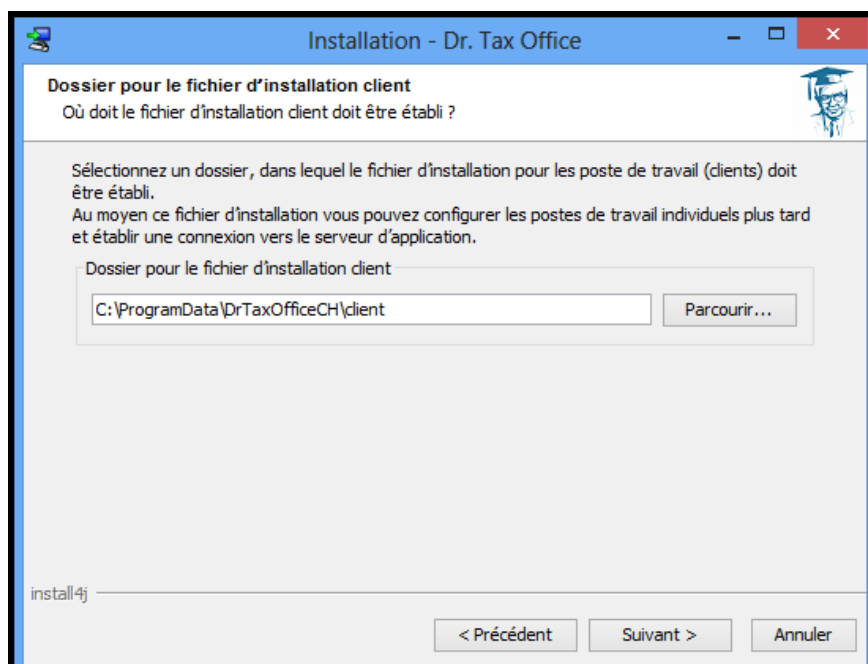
Installation - Dr. Tax Office

Dossier pour le fichier d'installation client
Où doit le fichier d'installation client doit être établi ?

Sélectionnez un dossier, dans lequel le fichier d'installation pour les poste de travail (clients) doit être établi.
Au moyen ce fichier d'installation vous pouvez configurer les postes de travail individuels plus tard et établir une connexion vers le serveur d'application.

Dossier pour le fichier d'installation client

C:\ProgramData\DrTaxOfficeCH\client

Parcourir...

install4j

< Précédent

Suivant >

Annuler